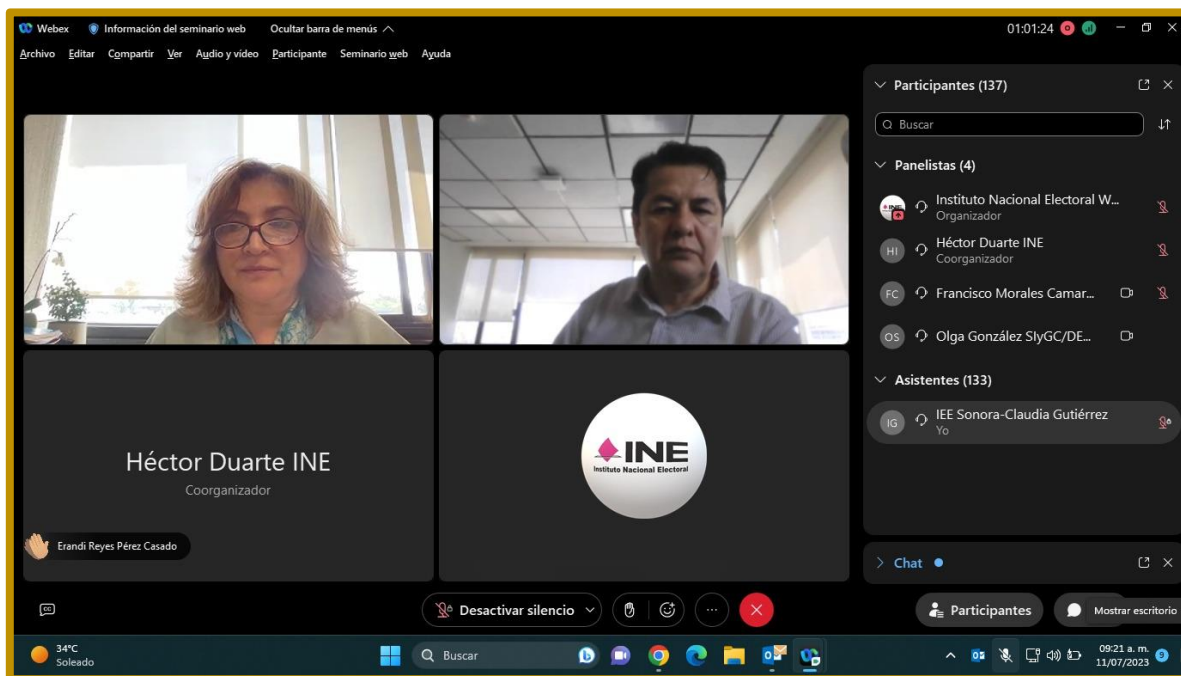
Webex Información del seminario web Ocultar barra de menús

01:01:24

Archivo Editar Compartir Ver Audio y vídeo Participante Seminario web Ayuda

Participantes (137)

Buscar

Panelistas (4)

Instituto Nacional Electoral W...
Organizador

HI Héctor Duarte INE
Coorganizador

FC Francisco Morales Camar...

OS Olga González SIyGC/DE...

Asistentes (133)

IG IEE Sonora-Claudia Gutiérrez
Yo

Héctor Duarte INE
Coorganizador

INE
Instituto Nacional Electoral

Erandi Reyes Pérez Casado

Chat

Desactivar silencio

Participantes

Mostrar escritorio

34°C
Soleado

Buscar

09:21 a. m.
11/07/2023